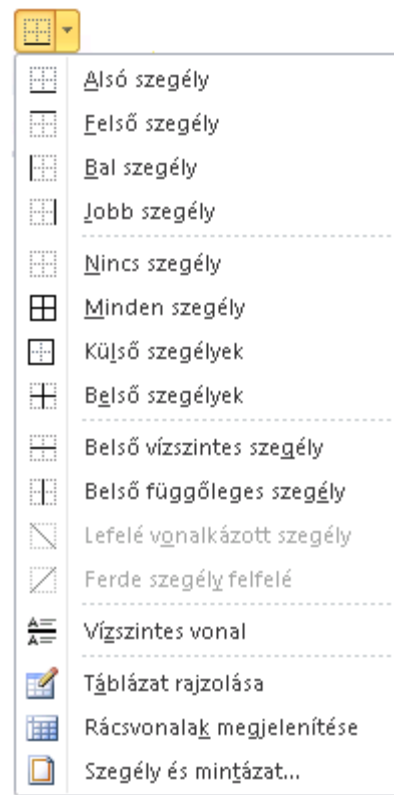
Alsó szegély
Felső szegély
Bal szegély
Jobb szegély
Nincs szegély
Minden szegély
Külső szegélyek
Belső szegélyek
Belső vízszintes szegély
Belső függőleges szegély
Lefelé vonalkázott szegély
Ferde szegély felfelé
Vízszintes vonal
Táblázat rajzolása
Rácsvonalak megjelenítése
Szegély és mintázat...